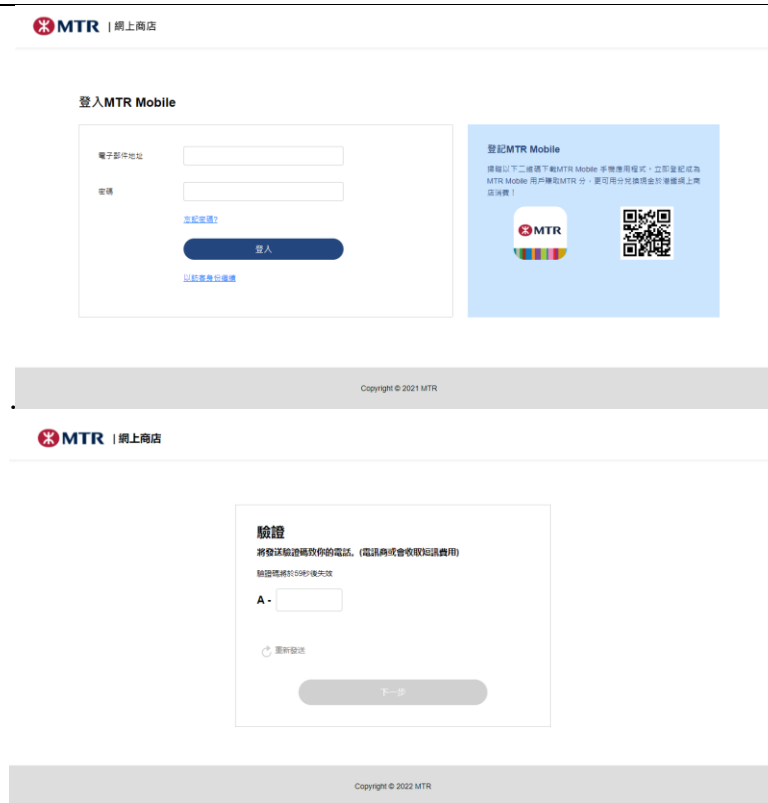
MTR | 網上商店

登入MTR Mobile

電子郵件地址

密碼

忘記密碼?

登入

以訪客身份繼續

登記MTR Mobile

掃瞄以下二維碼下載MTR Mobile 手機應用程式，立即登記成為MTR Mobile 用戶賺取MTR 分，更可用分兌換現金於港鐵網上商店消費！

MTR

Copyright © 2021 MTR

•

MTR | 網上商店

驗證

將發送驗證碼致你的電話。(電訊商或會收取短訊費用)

驗證碼將於59秒後失效

A -

重新發送

下一步

Copyright © 2022 MTR